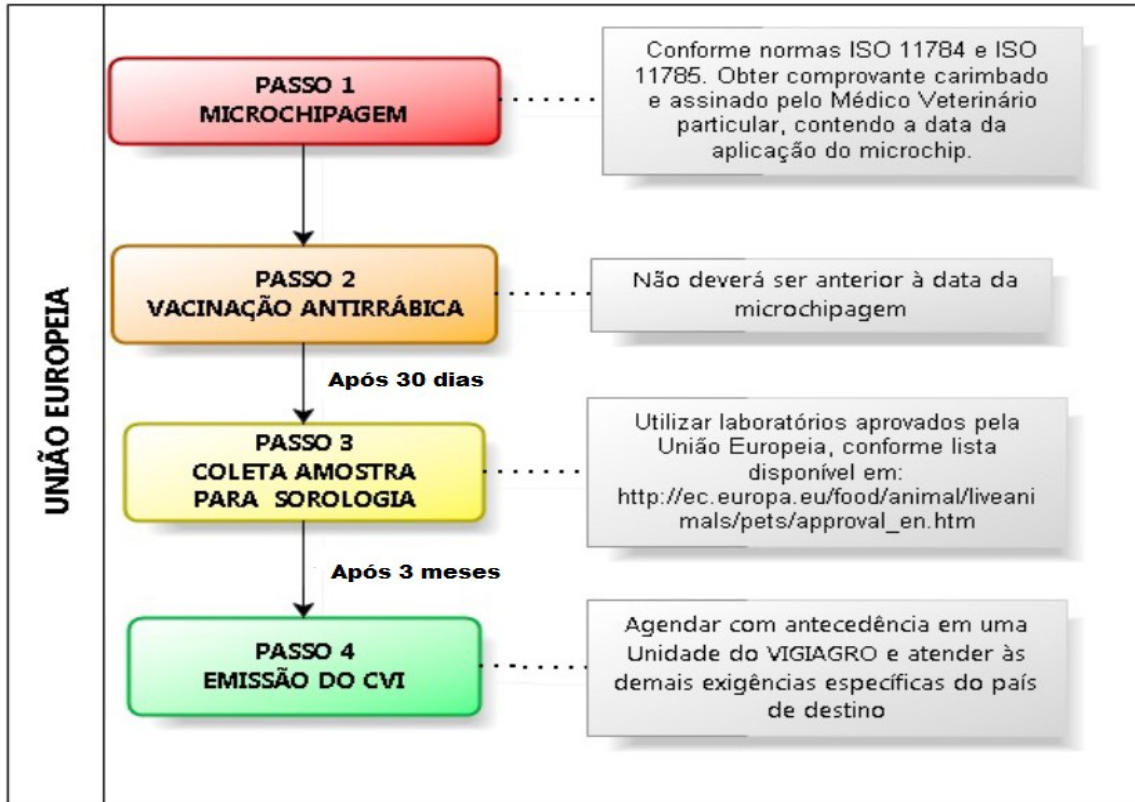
UNIÃO EUROPEIA

PASSO 1
MICROCHIPAGEM

Conforme normas ISO 11784 e ISO 11785. Obter comprovante carimbado e assinado pelo Médico Veterinário particular, contendo a data da aplicação do microchip.

PASSO 2
VACINAÇÃO ANTIRRÁBICA

Não deverá ser anterior à data da microchipagem

Após 30 dias

PASSO 3
COLETA AMOSTRA PARA SOROLOGIA

Utilizar laboratórios aprovados pela União Europeia, conforme lista disponível em: http://ec.europa.eu/food/animal/liveanimals/pets/approval_en.htm

Após 3 meses

PASSO 4
EMISSÃO DO CVI

Agendar com antecedência em uma Unidade do VIGIAGRO e atender às demais exigências específicas do país de destino